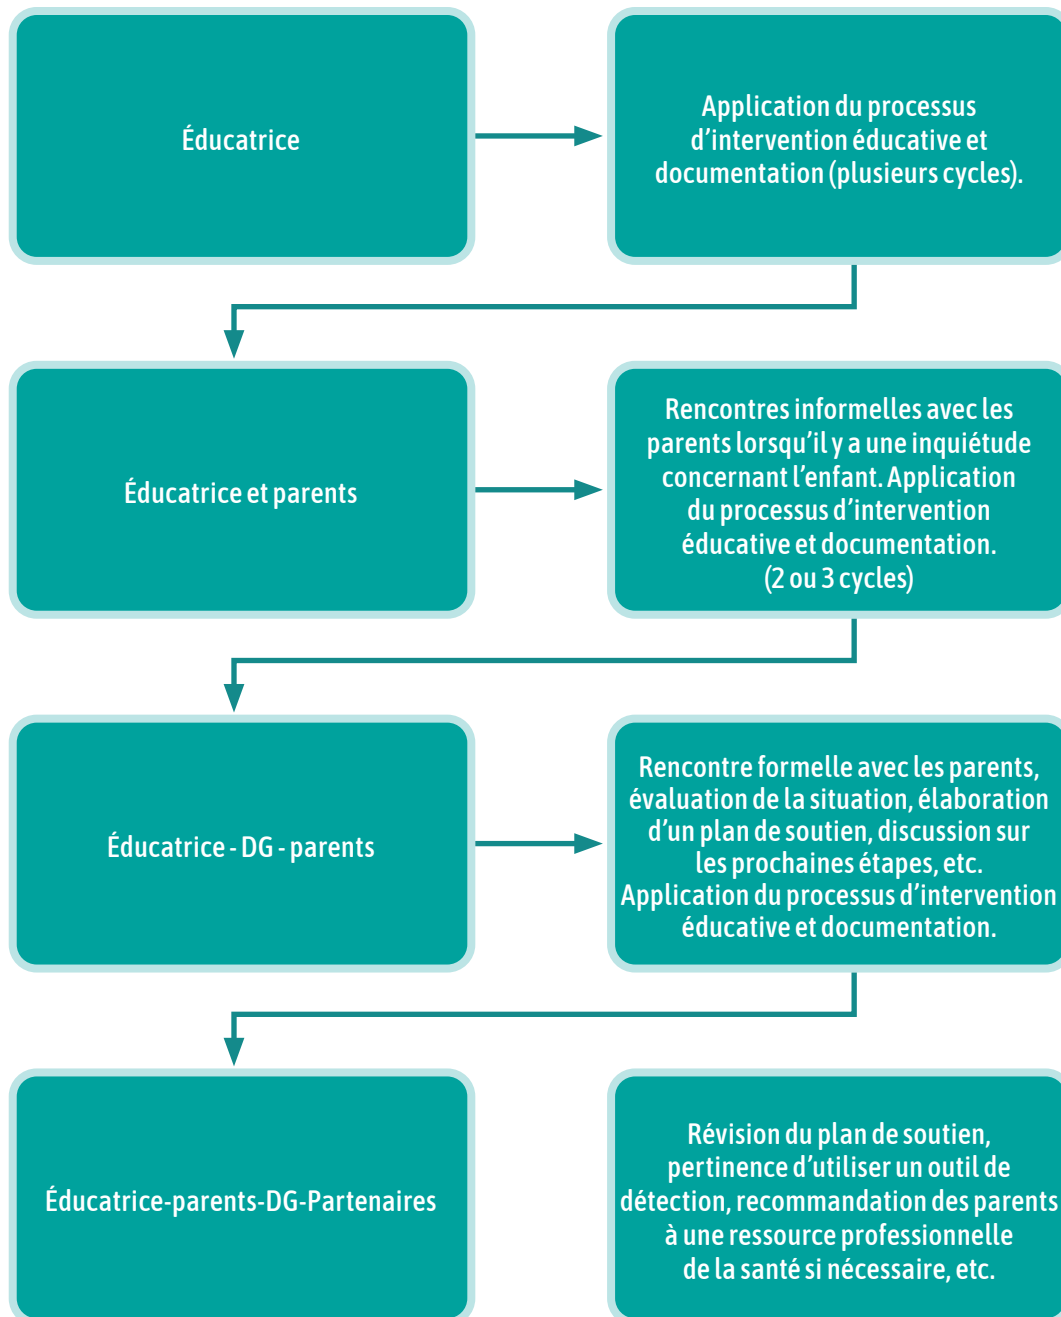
Éducatrice

Application du processus d’intervention éducative et documentation (plusieurs cycles).

Éducatrice et parents

Rencontres informelles avec les parents lorsqu’il y a une inquiétude concernant l’enfant. Application du processus d’intervention éducative et documentation. (2 ou 3 cycles)

Éducatrice - DG - parents

Rencontre formelle avec les parents, évaluation de la situation, élaboration d’un plan de soutien, discussion sur les prochaines étapes, etc. Application du processus d’intervention éducative et documentation.

Éducatrice-parents-DG-Partenaires

Révision du plan de soutien, pertinence d’utiliser un outil de détection, recommandation des parents à une ressource professionnelle de la santé si nécessaire, etc.